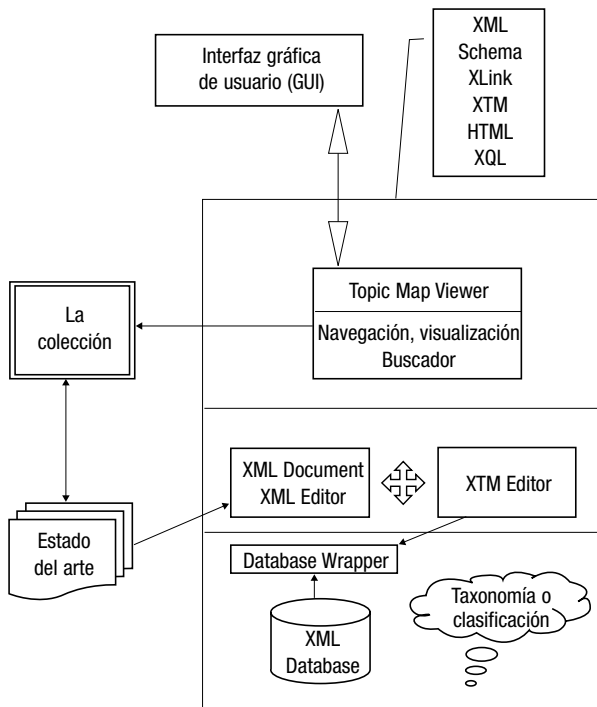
Interfaz gráfica de usuario (GUI)

XML
Schema
XLink
XTM
HTML
XQL

La colección

Topic Map Viewer

Navegación, visualización
Buscador

XML Document
XML Editor

XTM Editor

Estado del arte

Database Wrapper

XML Database

Taxonomía o clasificación